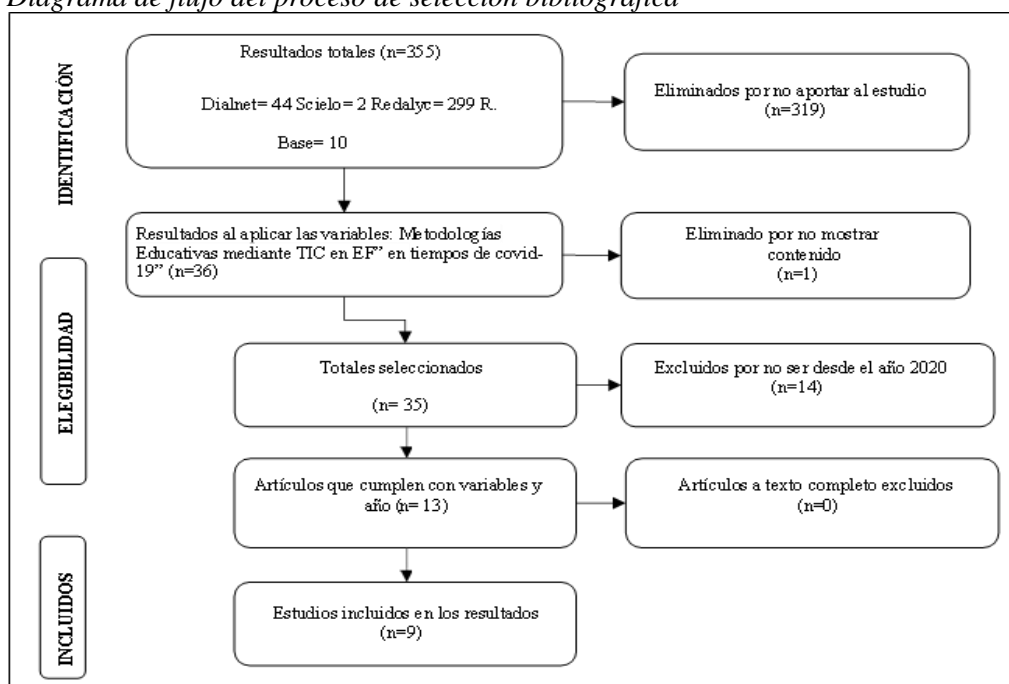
Diagrama de flujo del proceso de selección bibliográfica

IDENTIFICACIÓN

Resultados totales (n=355)

Dialnet= 44 Scielo= 2 Redalyc= 299 R.

Base= 10

Eliminados por no aportar al estudio (n=319)

Resultados al aplicar las variables: Metodologías Educativas mediante TIC en EF" en tiempos de covid-19" (n=36)

Eliminado por no mostrar contenido (n=1)

ELEGIBILIDAD

Totales seleccionados

(n= 35)

Excluidos por no ser desde el año 2020 (n=14)

Artículos que cumplen con variables y año (n= 13)

Artículos a texto completo excluidos (n=0)

INCLUIDOS

Estudios incluidos en los resultados (n=9)